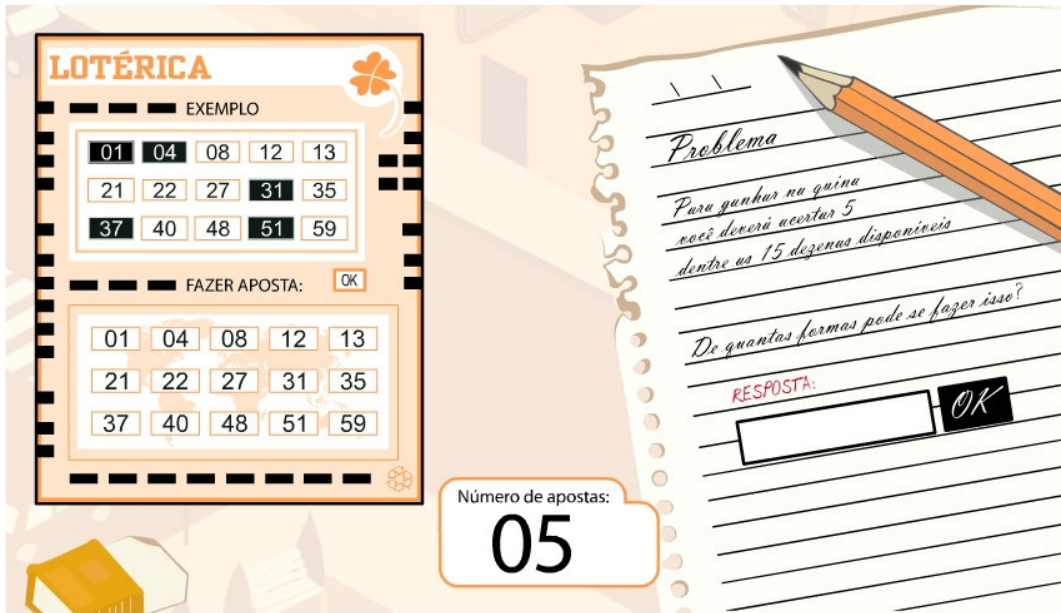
LOTÉRICA

EXEMPLO

| 01 | 04 | 08 | 12 | 13 |
|---|---|---|---|---|
| 21 | 22 | 27 | 31 | 35 |
| 37 | 40 | 48 | 51 | 59 |

FAZER APOSTA: OK

| 01 | 04 | 08 | 12 | 13 |
|---|---|---|---|---|
| 21 | 22 | 27 | 31 | 35 |
| 37 | 40 | 48 | 51 | 59 |

Número de apostas:
05

Problema

Para ganhar na quina você deverá acertar 5 dentre as 15 dezenas disponíveis

De quantas formas pode se fazer isso?

RESPOSTA:

OK